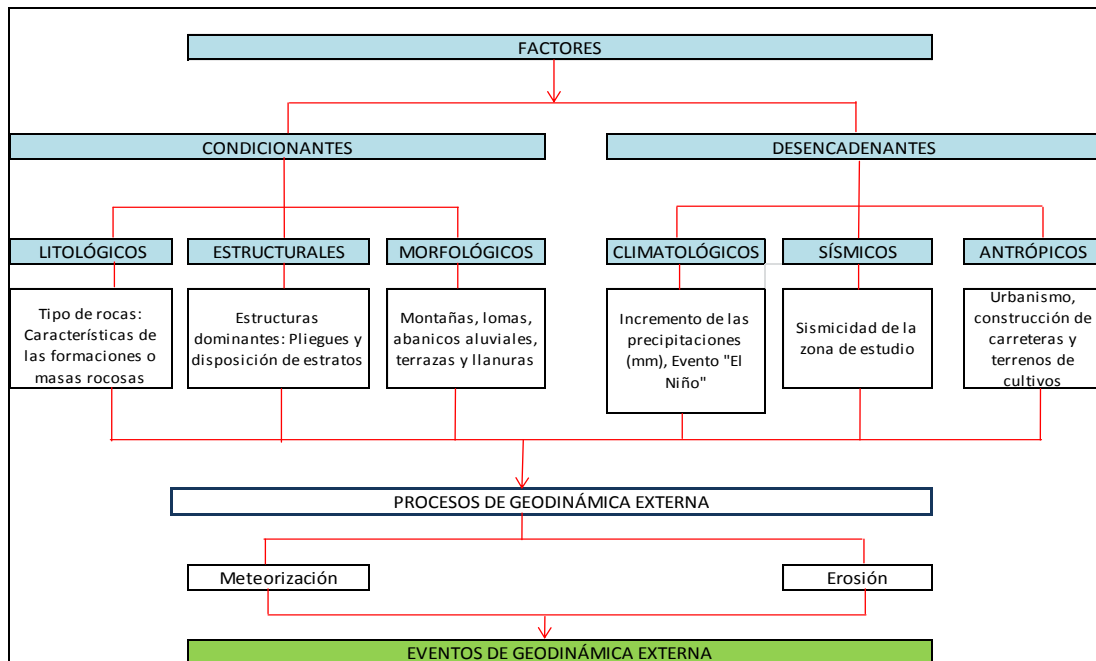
FACTORES

CONDICIONANTES

DESENCADENANTES

LITOLÓGICOS

ESTRUCTURALES

MORFOLÓGICOS

CLIMATOLÓGICOS

SÍSMICOS

ANTRÓPICOS

Tipo de rocas: Características de las formaciones o masas rocosas

Estructuras dominantes: Pliegues y disposición de estratos

Montañas, lomas, abanicos aluviales, terrazas y llanuras

Incremento de las precipitaciones (mm), Evento "El Niño"

Sismicidad de la zona de estudio

Urbanismo, construcción de carreteras y terrenos de cultivos

PROCESOS DE GEODINÁMICA EXTERNA

Meteorización

Erosión

EVENTOS DE GEODINÁMICA EXTERNA